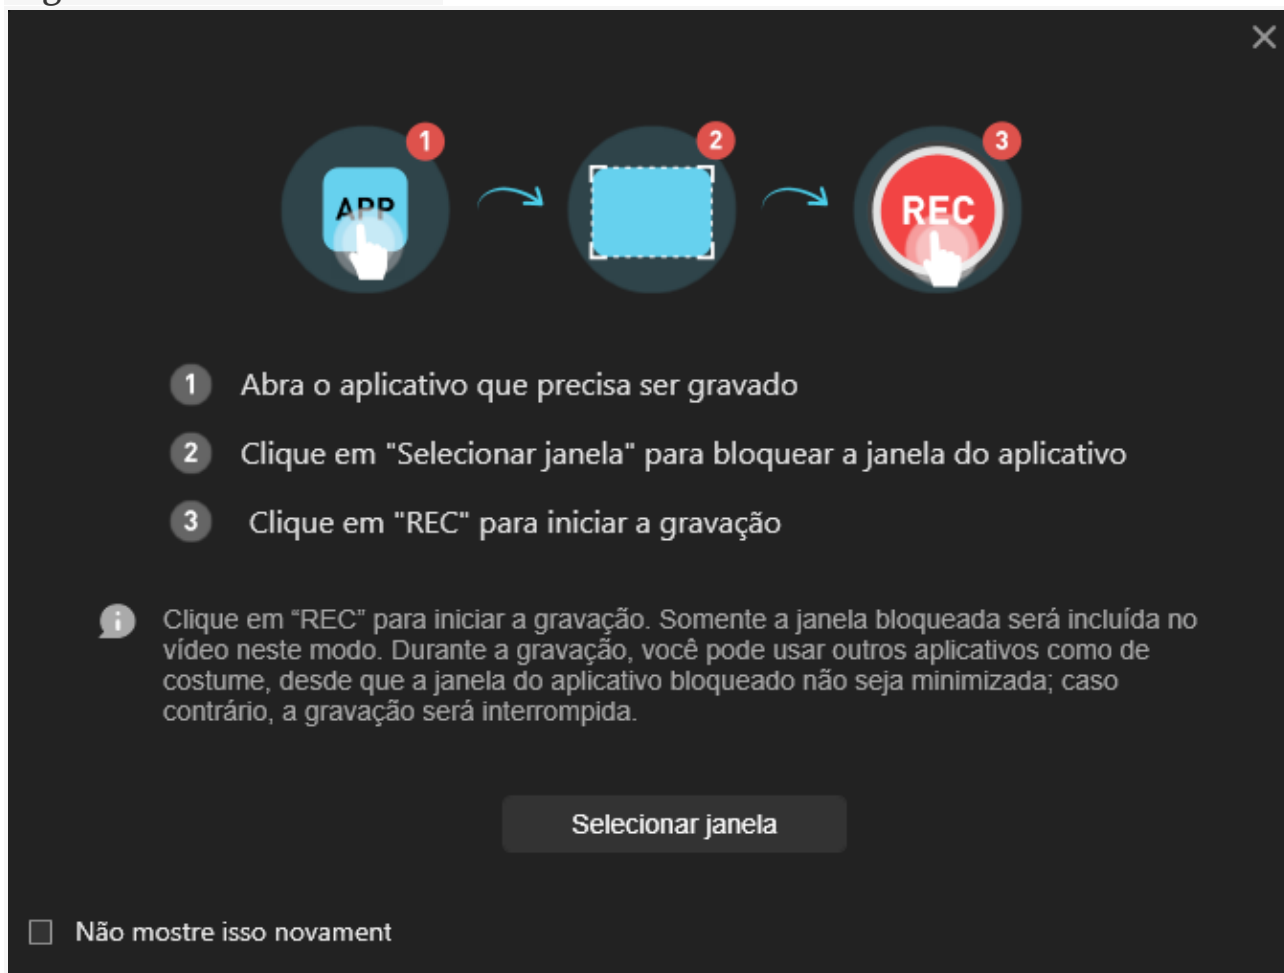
1 APP

2

3 REC

1 Abra o aplicativo que precisa ser gravado

2 Clique em "Selecionar janela" para bloquear a janela do aplicativo

3 Clique em "REC" para iniciar a gravação

Clique em "REC" para iniciar a gravação. Somente a janela bloqueada será incluída no vídeo neste modo. Durante a gravação, você pode usar outros aplicativos como de costume, desde que a janela do aplicativo bloqueado não seja minimizada; caso contrário, a gravação será interrompida.

Selecionar janela

Não mostre isso novament